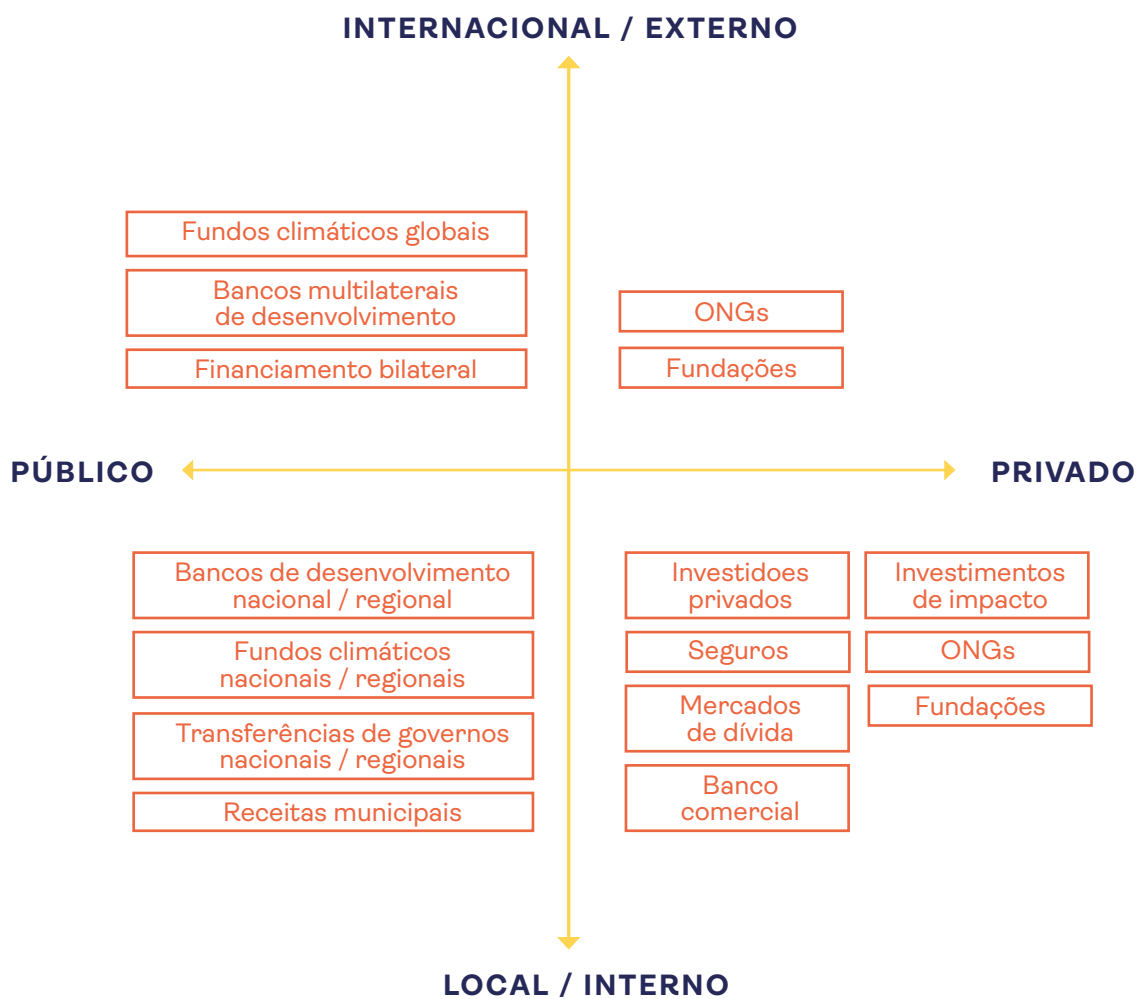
INTERNACIONAL / EXTERNO

Fundos climáticos globais

Bancos multilaterais de desenvolvimento

Financiamento bilateral

ONGs

Fundações

PÚBLICO

PRIVADO

Bancos de desenvolvimento nacional / regional

Fundos climáticos nacionais / regionais

Transferências de governos nacionais / regionais

Receitas municipais

Investidoes privados

Seguros

Mercados de dívida

Banco comercial

Investimentos de impacto

ONGs

Fundações

LOCAL / INTERNO